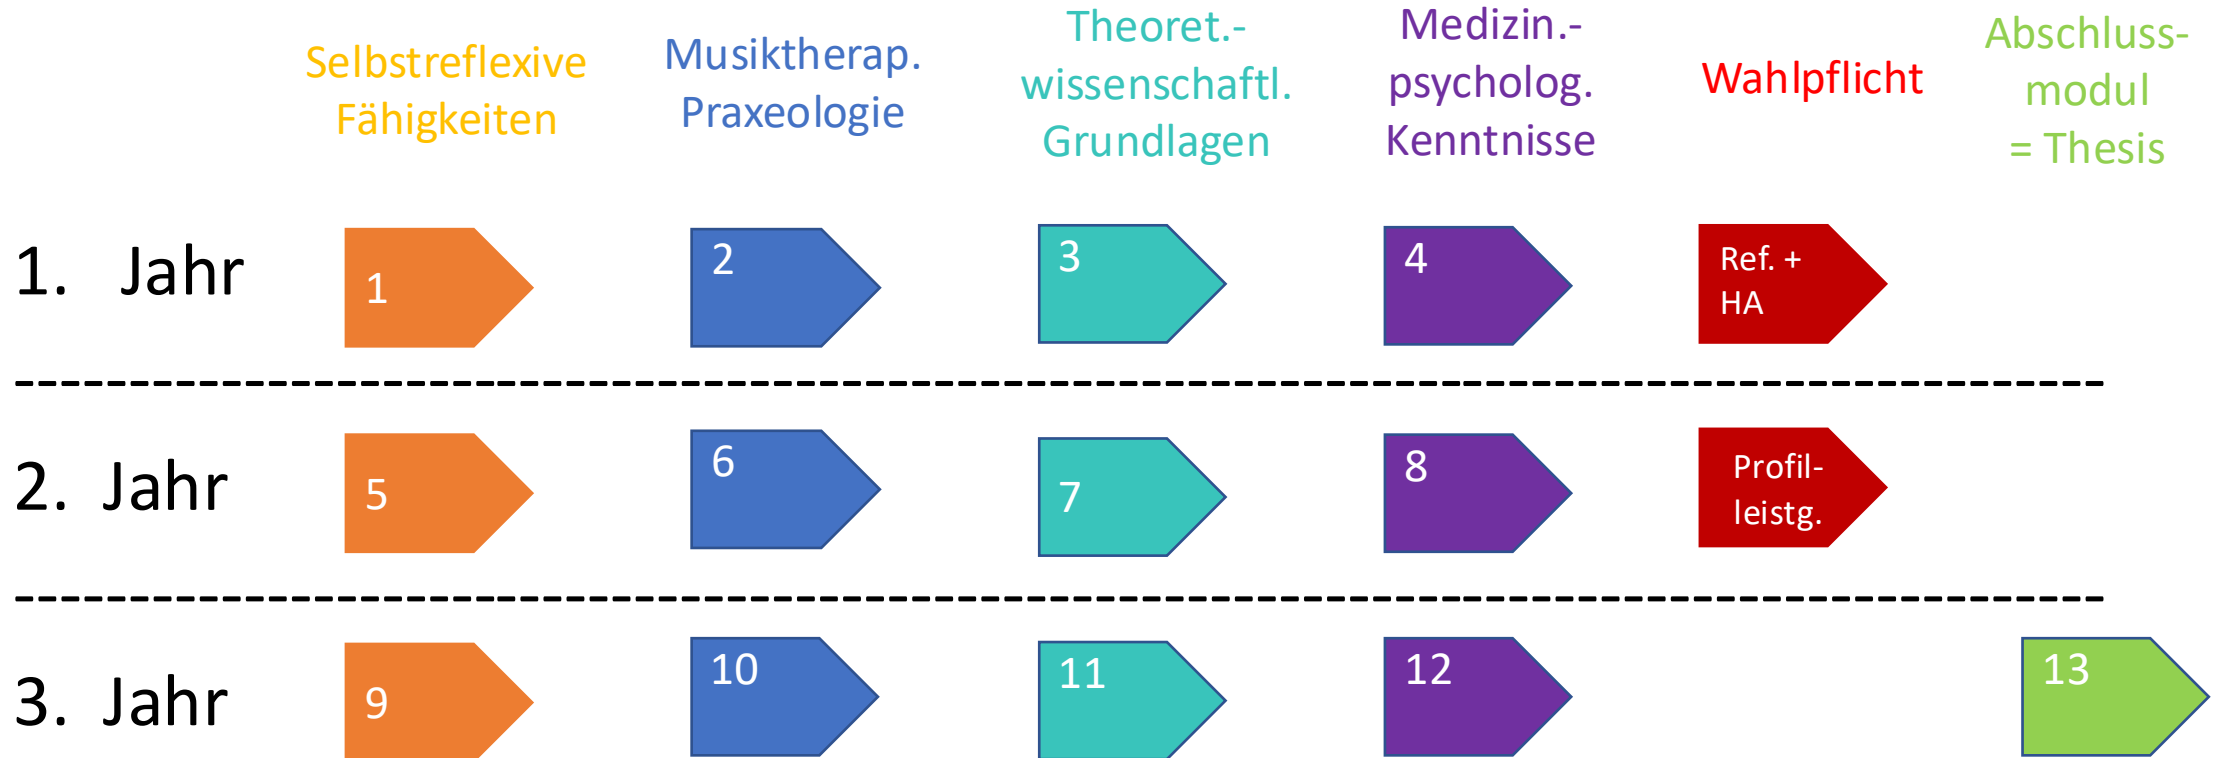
Selbstreflexive Fähigkeiten

Musiktherap. Praxeologie

Theoret.-wissenschaftl. Grundlagen

Medizin.-psycholog. Kenntnisse

Wahlpflicht

Abschlussmodul = Thesis

1. Jahr

1

2

3

4

Ref. + HA

2. Jahr

5

6

7

8

Profilleistg.

3. Jahr

9

10

11

12

13